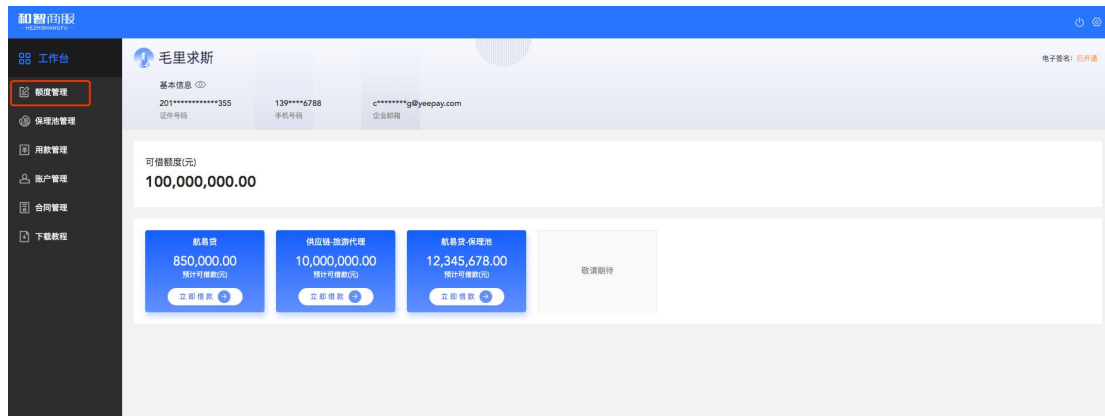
和智商服
HEZHISHANGFU

工作台
额度管理
保理池管理
用款管理
账户管理
合同管理
下载教程

毛里求斯
电子签名：已开通
基本信息
201************355
证件号码
139****6788
手机号码
c********g@yeepay.com
企业邮箱

可借额度(元)
100,000,000.00

航易贷
850,000.00
预计可借款(元)
立即借款

供应链-旅游代理
10,000,000.00
预计可借款(元)
立即借款

航易贷-保理池
12,345,678.00
预计可借款(元)
立即借款

敬请期待